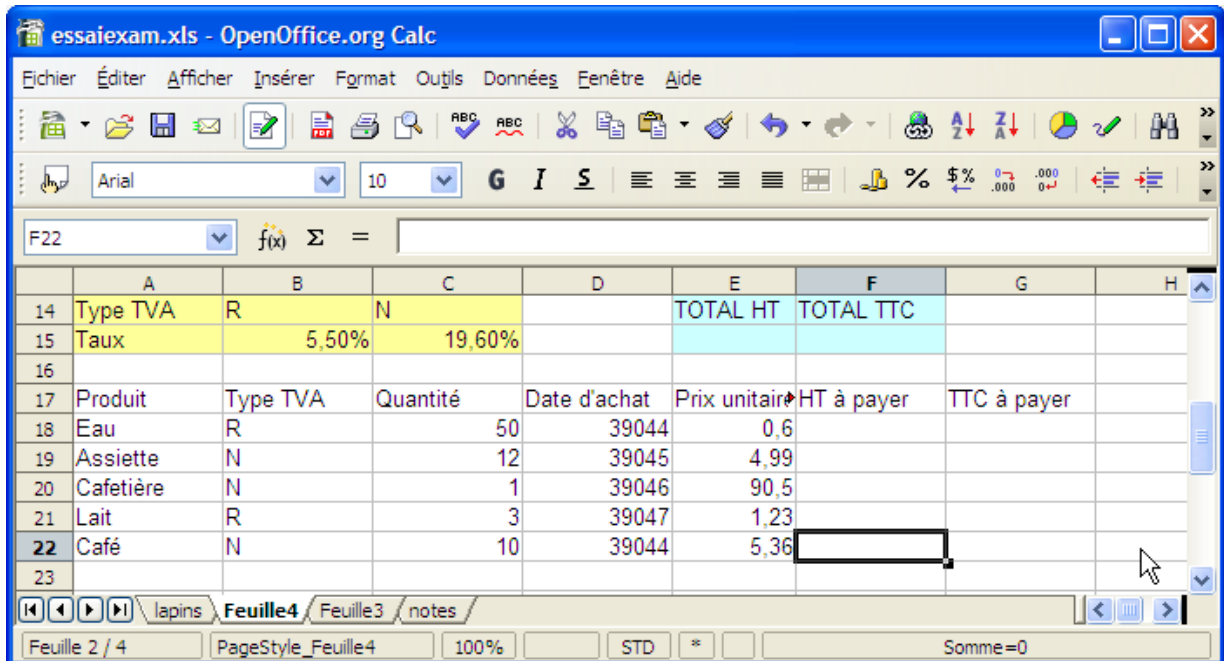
essaiexam.xls - OpenOffice.org Calc

Fichier Éditer Afficher Insérer Format Outils Données Fenêtre Aide

Arial 10 G I S % $% .000

F22 $f(x)$ Σ =

| | A | B | C | D | E | F | G | H |
|---|---|---|---|---|---|---|---|---|
| 14 | Type TVA | R | N | | TOTAL HT | TOTAL TTC | | |
| 15 | Taux | 5,50% | 19,60% | | | | | |
| 16 | | | | | | | | |
| 17 | Produit | Type TVA | Quantité | Date d'achat | Prix unitaire | HT à payer | TTC à payer | |
| 18 | Eau | R | 50 | 39044 | 0,6 | | | |
| 19 | Assiette | N | 12 | 39045 | 4,99 | | | |
| 20 | Cafetière | N | 1 | 39046 | 90,5 | | | |
| 21 | Lait | R | 3 | 39047 | 1,23 | | | |
| 22 | Café | N | 10 | 39044 | 5,36 | | | |
| 23 | | | | | | | | |

lapins Feuille4 Feuille3 notes

Feuille 2 / 4 PageStyle_Feuille4 100% STD * Somme=0